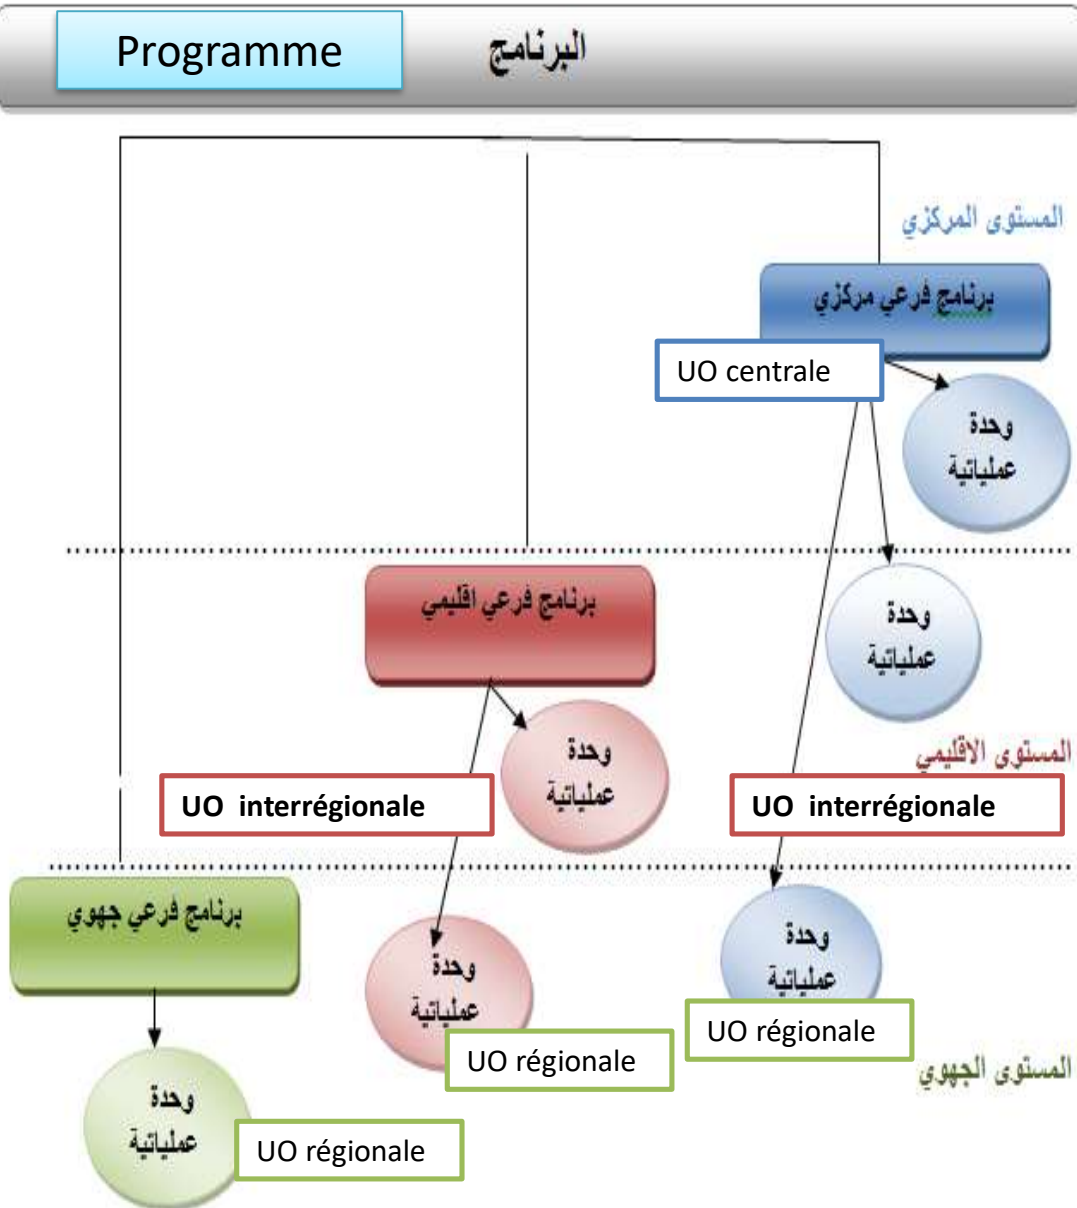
Programme

البرنامج

المستوى المركزي

برنامج فرعي مركزي

UO centrale

وحدة عملياتية

وحدة عملياتية

برنامج فرعي اقليمي

وحدة عملياتية

المستوى الاقليمي

UO interrégionale

UO interrégionale

برنامج فرعي جهوي

وحدة عملياتية

وحدة عملياتية

UO régionale

UO régionale

المستوى الجهوي

وحدة عملياتية

UO régionale